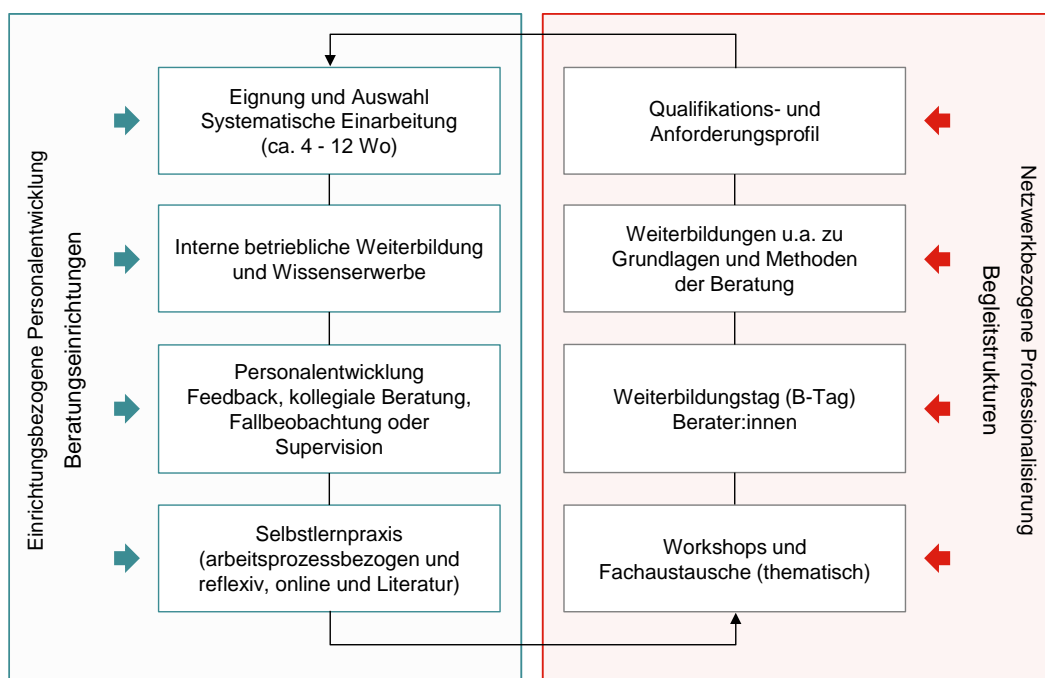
Einrichtungsbezogene Personalentwicklung
Beratungseinrichtungen

Eignung und Auswahl
Systematische Einarbeitung
(ca. 4 - 12 Wo)

Interne betriebliche Weiterbildung
und Wissenserwerbe

Personalentwicklung
Feedback, kollegiale Beratung,
Fallbeobachtung oder
Supervision

Selbstlernpraxis
(arbeitsprozessbezogen und
reflexiv, online und Literatur)

Qualifikations- und
Anforderungsprofil

Weiterbildungen u.a. zu
Grundlagen und Methoden
der Beratung

Weiterbildungstag (B-Tag)
Berater:innen

Workshops und
Fachaustausche (thematisch)

Netzwerkbezogene Professionalisierung
Begleitstrukturen